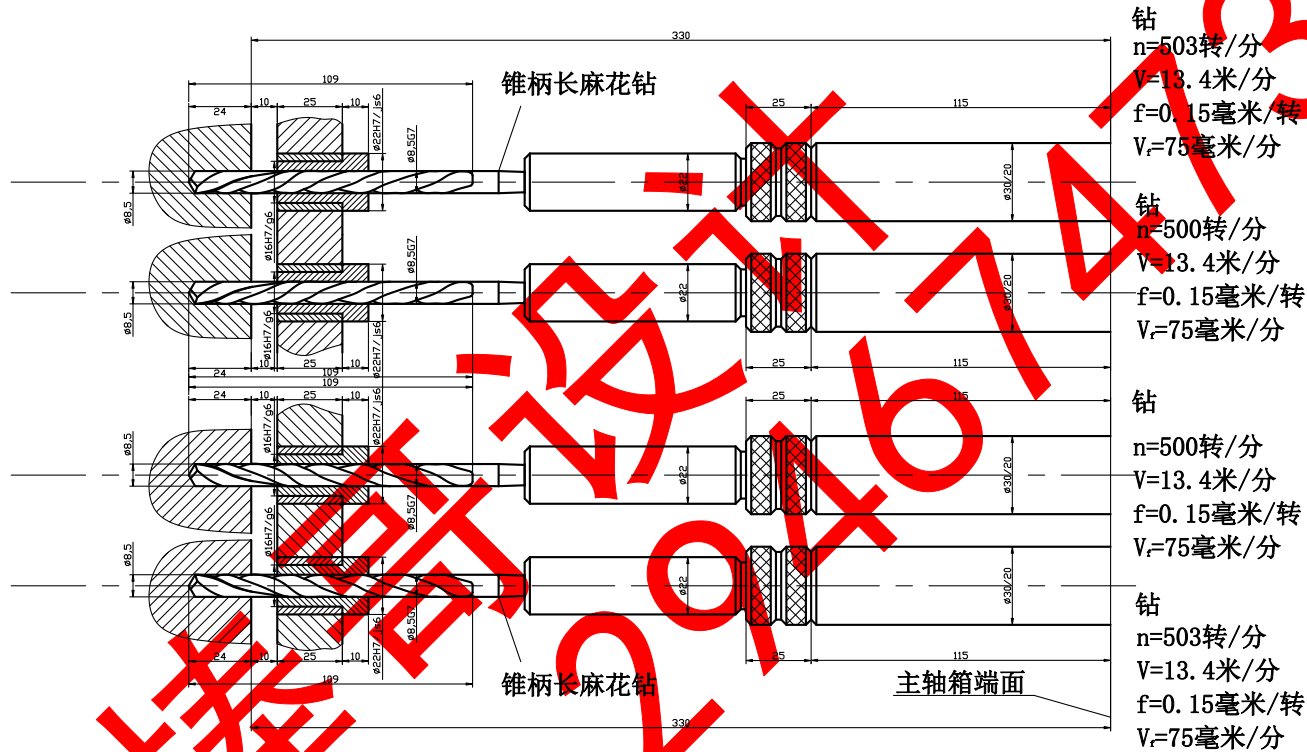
330

109

24 10 25 10

锥柄长麻花钻

25

115

钻
n=503转/分
V=13.4米/分
f=0.15毫米/转
$V_f$=75毫米/分

ø22H7/js6
ø8.5G7
ø8.5
ø16H7/g6
ø22
ø30/20

钻
n=500转/分
V=13.4米/分
f=0.15毫米/转
$V_f$=75毫米/分

24 10 25 10
109
109
24 10 25 10

25
115
25
115

钻
n=500转/分
V=13.4米/分
f=0.15毫米/转
$V_f$=75毫米/分

钻
n=503转/分
V=13.4米/分
f=0.15毫米/转
$V_f$=75毫米/分

24 10 25 10
109
锥柄长麻花钻
主轴箱端面
25
115
330